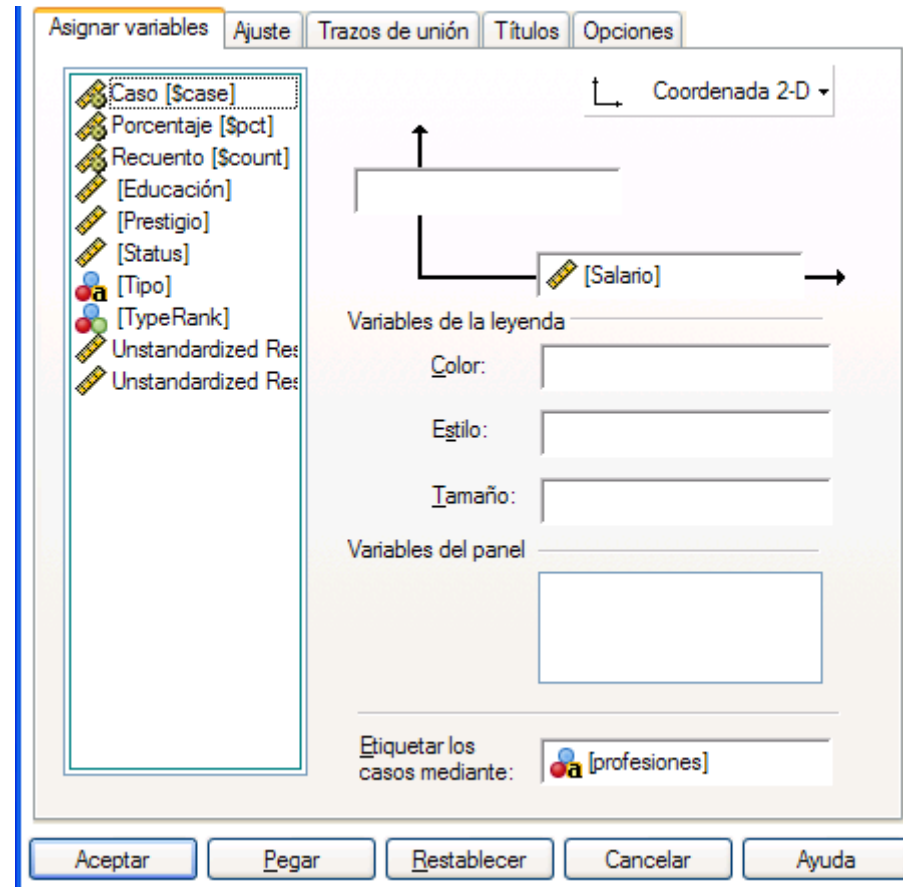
Asignar variables | Ajuste | Trazos de unión | Títulos | Opciones

Caso [$case]
Porcentaje [$pct]
Recuento [$count]
[Educación]
[Prestigio]
[Status]
[Tipo]
[TypeRank]
Unstandardized Res
Unstandardized Res

Coordenada 2-D

[Salario]

Variables de la leyenda
Color:
Estilo:
Tamaño:

Variables del panel

Etiquetar los casos mediante: [profesiones]

Aceptar | Pegar | Restablecer | Cancelar | Ayuda